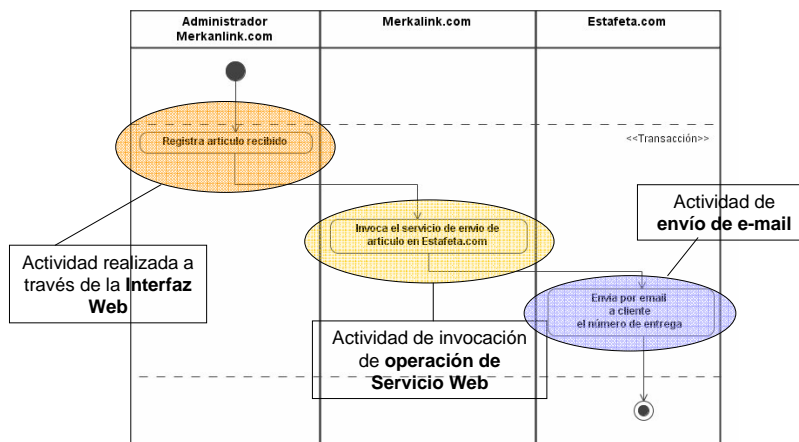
Administrador Merkanlink.com

Merkalink.com

Estafeta.com

Registra articulo recibido

<<Transacción>>

Actividad de envío de e-mail

Invoca el servicio de envio de articulo en Estafeta.com

Actividad realizada a través de la Interfaz Web

Envia por email a cliente el número de entrega

Actividad de invocación de operación de Servicio Web